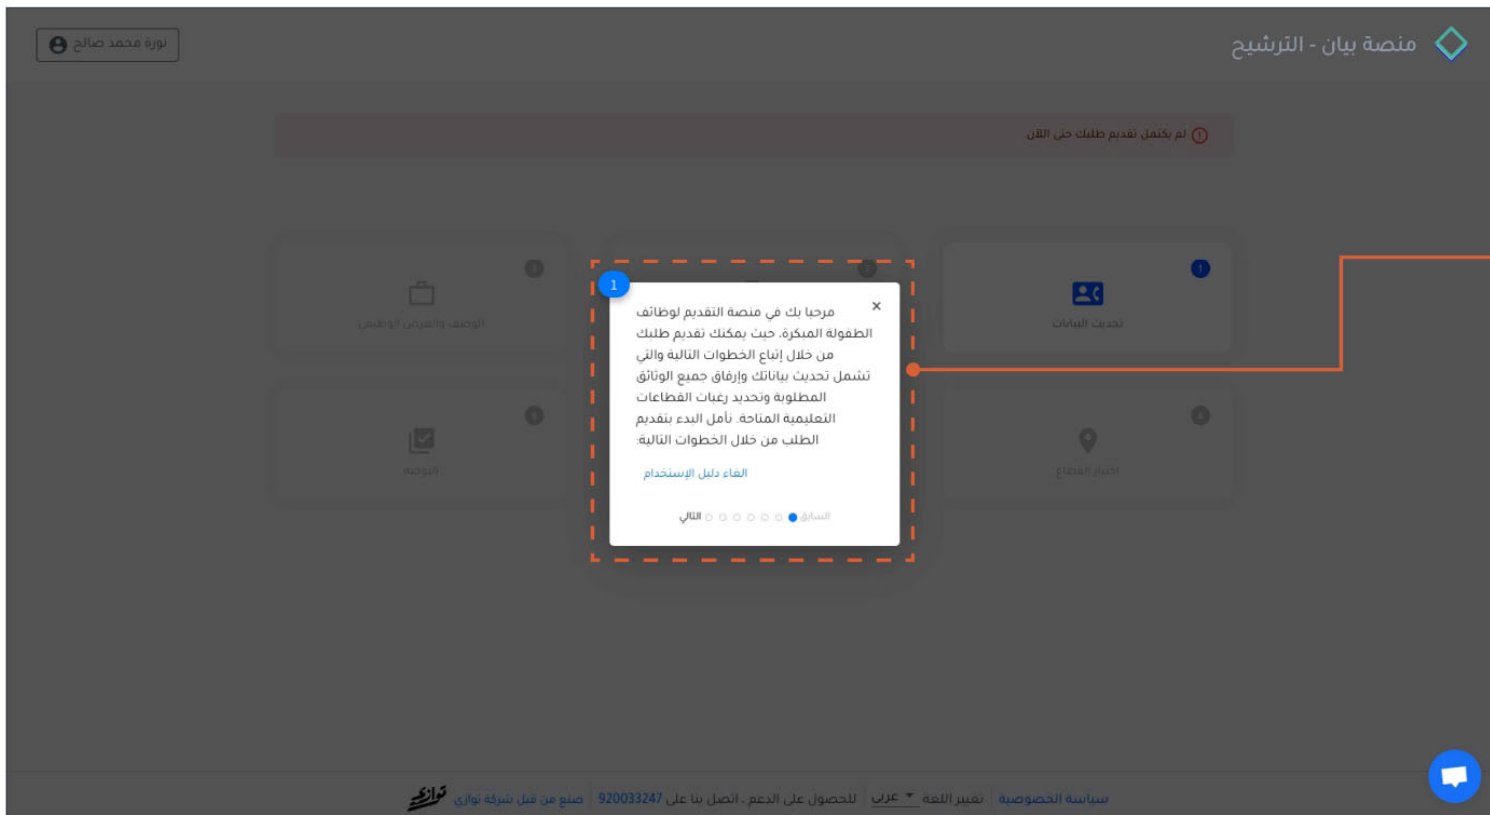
منصة بيان - الترشيح

نورة محمد صالح

لم يكتمل تقديم طلبك حتى الآن

1
تحديث البيانات

الوصف والعرض الوظيفي

اختيار المناطق

التوجه

1

مرحبا بك في منصة التقديم لوظائف الطفولة المبكرة، حيث يمكنك تقديم طلبك من خلال إتباع الخطوات التالية والتي تشمل تحديث بياناتك وإرفاق جميع الوثائق المطلوبة وتحديد رغبات القطاعات التعليمية المتاحة. نأمل البدء بتقديم الطلب من خلال الخطوات التالية.

الغاء دليل الإستخدام

السابق التالي

سياسة الخصوصية | تغيير اللغة عربي | للحصول على الدعم ، اتصل بنا على 920033247 | صنع من قبل شركة توازن